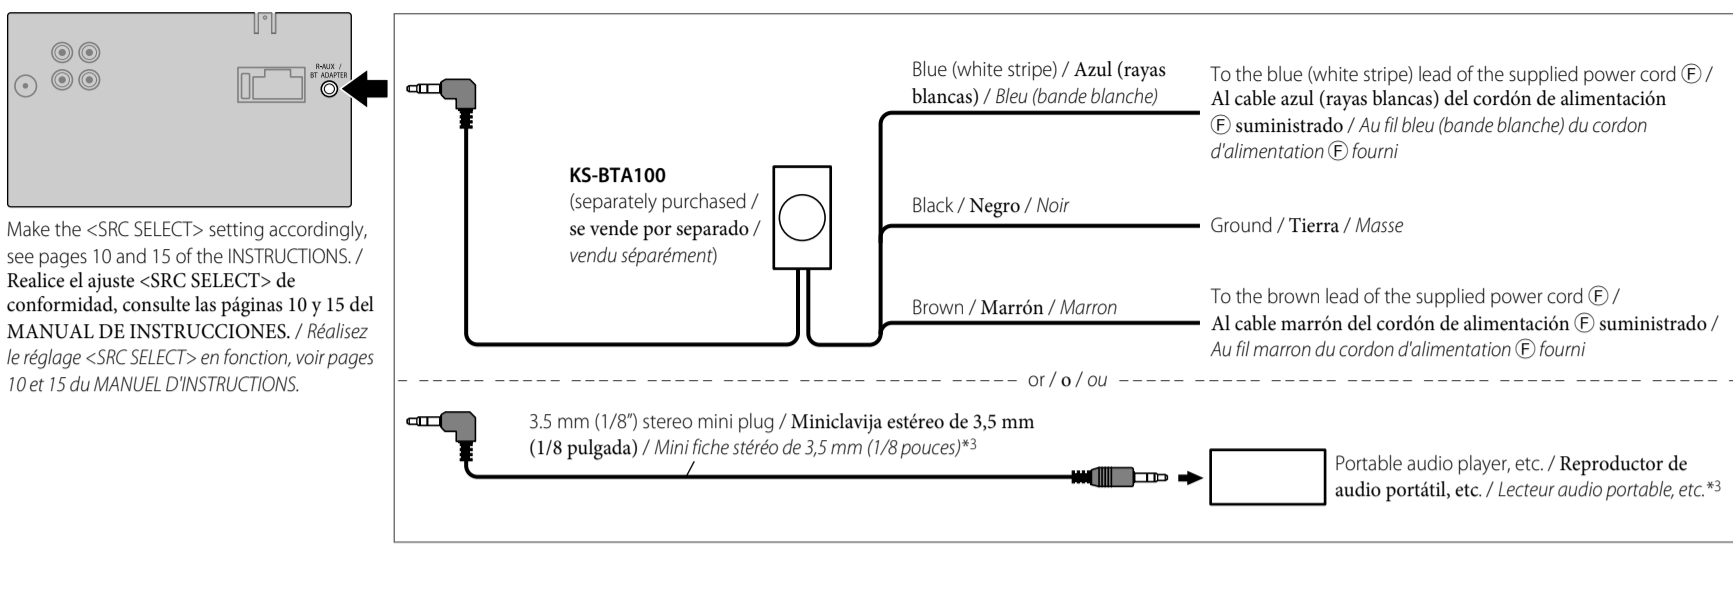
R-AUX / BT ADAPTER

Make the <SRC SELECT> setting accordingly, see pages 10 and 15 of the INSTRUCTIONS. / Realice el ajuste <SRC SELECT> de conformidad, consulte las páginas 10 y 15 del MANUAL DE INSTRUCCIONES. / Réalisez le réglage <SRC SELECT> en fonction, voir pages 10 et 15 du MANUEL D'INSTRUCTIONS.

KS-BTA100
(separately purchased / se vende por separado / vendu séparément)

Blue (white stripe) / Azul (rayas blancas) / Bleu (bande blanche)

To the blue (white stripe) lead of the supplied power cord Ⓕ / Al cable azul (rayas blancas) del cordón de alimentación Ⓕ suministrado / Au fil bleu (bande blanche) du cordon d'alimentation Ⓕ fourni

Black / Negro / Noir

Ground / Tierra / Masse

Brown / Marrón / Marron

To the brown lead of the supplied power cord Ⓕ / Al cable marrón del cordón de alimentación Ⓕ suministrado / Au fil marron du cordon d'alimentation Ⓕ fourni

or / o / ou

3.5 mm (1/8") stereo mini plug / Miniclavija estéreo de 3,5 mm (1/8 pulgada) / Mini fiche stéréo de 3,5 mm (1/8 pouces)*3

Portable audio player, etc. / Reproductor de audio portátil, etc. / Lecteur audio portable, etc.*3